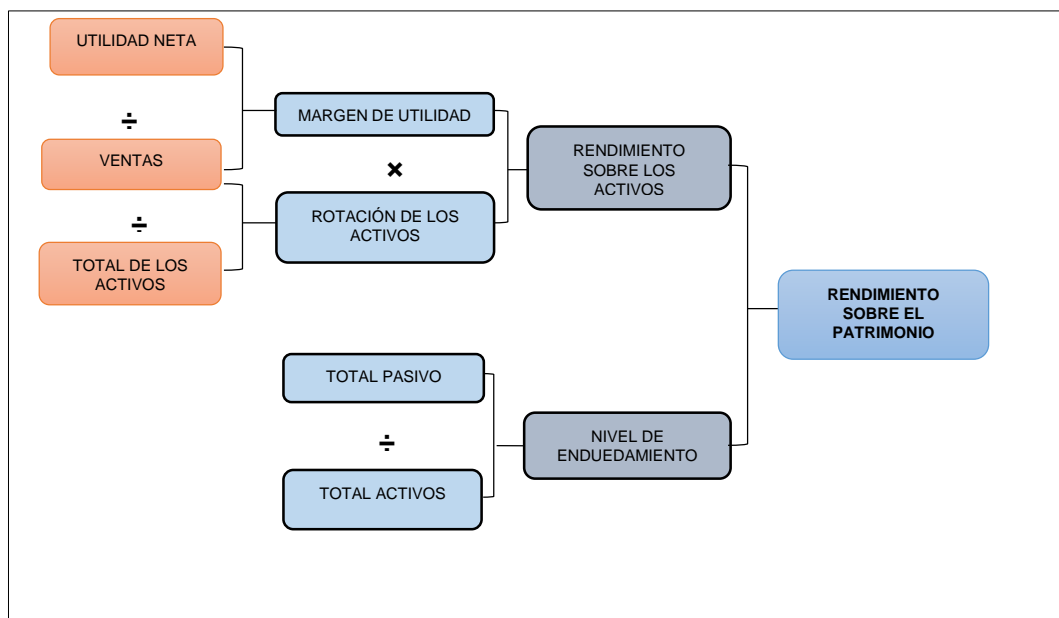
UTILIDAD NETA

÷

VENTAS

÷

TOTAL DE LOS ACTIVOS

MARGEN DE UTILIDAD

×

ROTACIÓN DE LOS ACTIVOS

RENDIMIENTO SOBRE LOS ACTIVOS

RENDIMIENTO SOBRE EL PATRIMONIO

TOTAL PASIVO

÷

TOTAL ACTIVOS

NIVEL DE ENDUEDAMIENTO